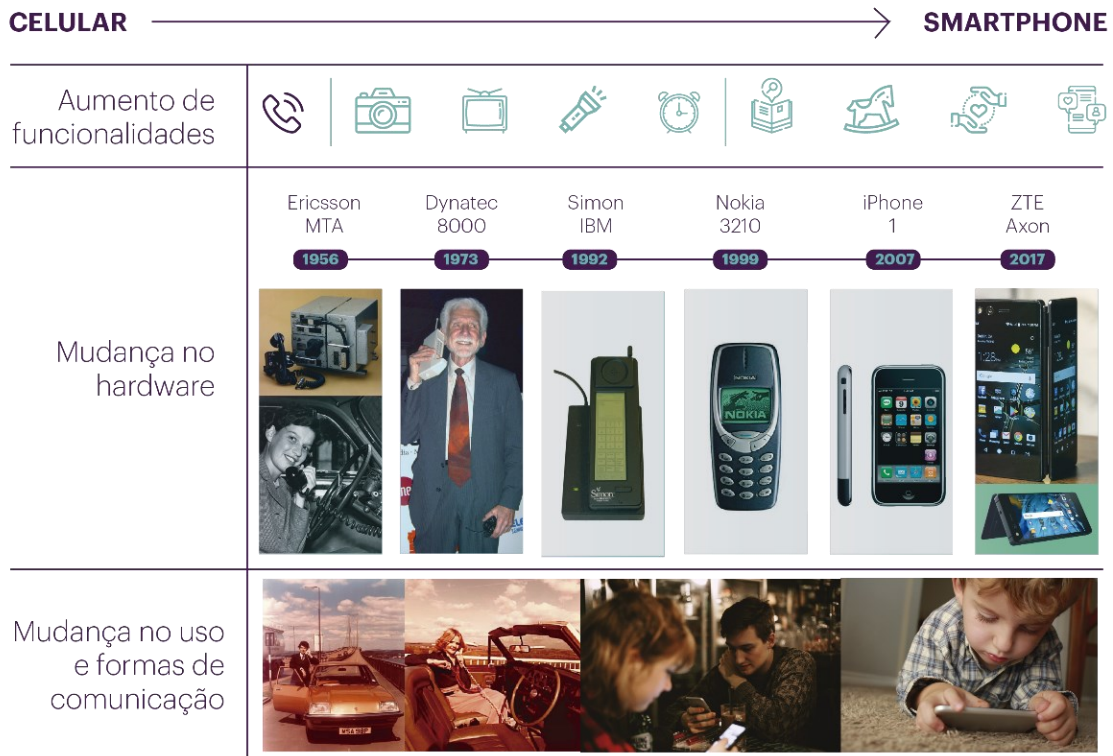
CELULAR → SMARTPHONE

| Aumento de funcionalidades | |
|---|---|
| Mudança no hardware | Ericsson MTA 1956 · Dynatec 8000 1973 · Simon IBM 1992 · Nokia 3210 1999 · iPhone 1 2007 · ZTE Axon 2017 |
| Mudança no uso e formas de comunicação | |

NOKIA
Simon